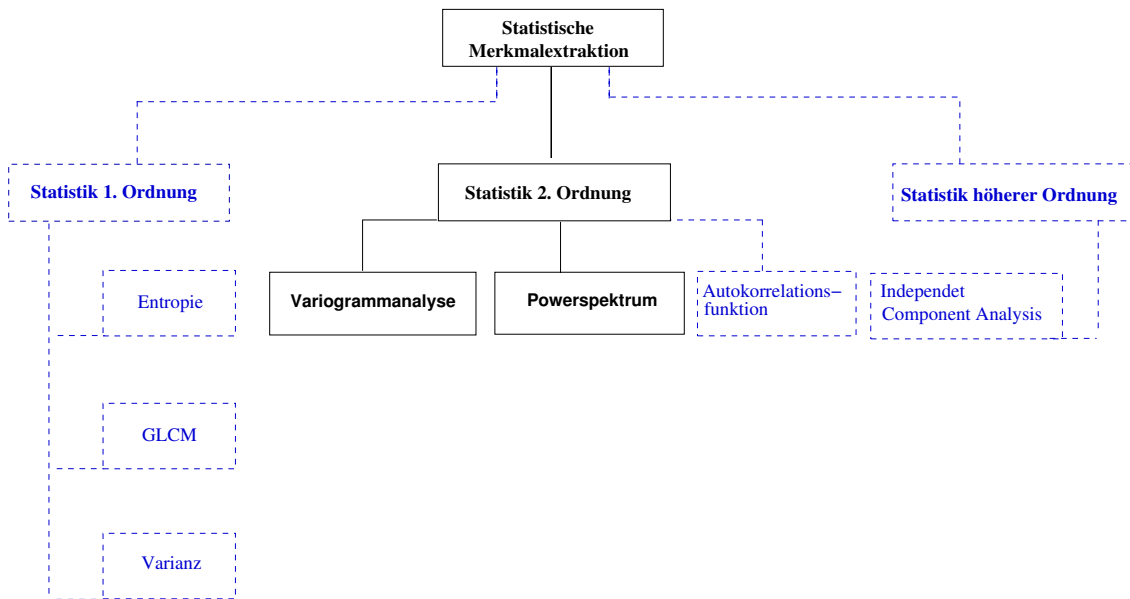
Statistische Merkmalextraktion

Statistik 1. Ordnung

Statistik 2. Ordnung

Statistik höherer Ordnung

Entropie

Variogrammanalyse

Powerspektrum

Autokorrelations–funktion

Independet Component Analysis

GLCM

Varianz